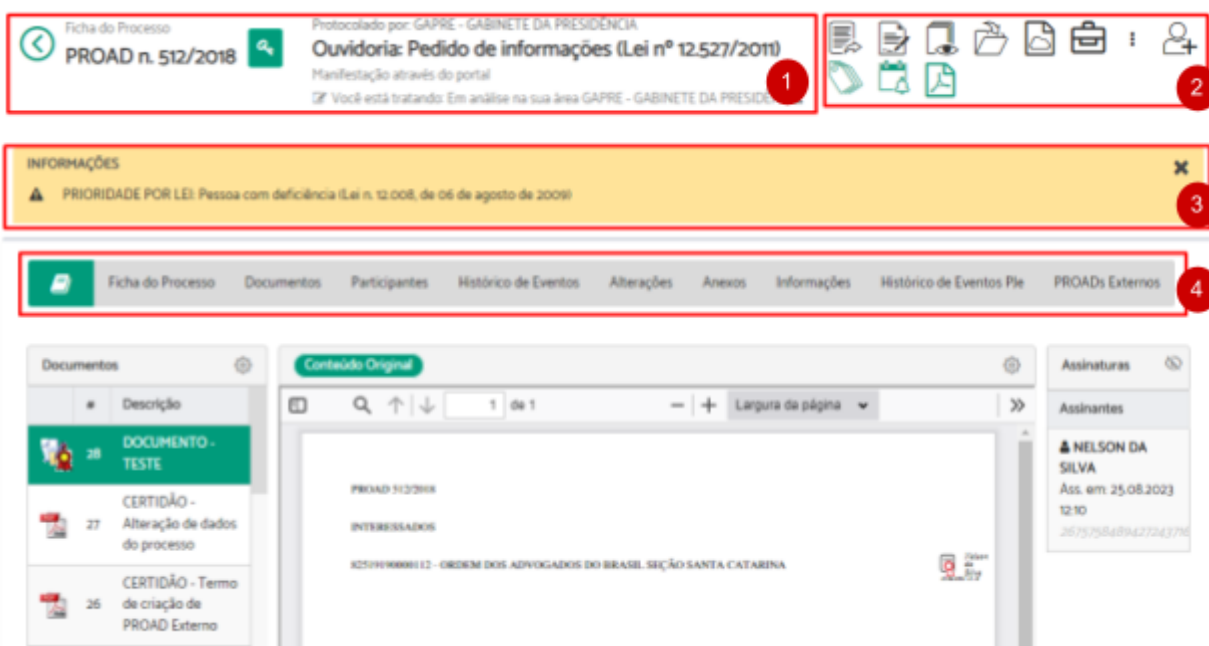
Ficha do Processo
PROAD n. 512/2018

Protocolado por: GAPRE - GABINETE DA PRESIDÊNCIA
Ouvidoria: Pedido de informações (Lei nº 12.527/2011)
Manifestação através do portal
Você está tratando: Em análise na sua área GAPRE - GABINETE DA PRESIDÊ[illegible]

1

2

INFORMAÇÕES
PRIORIDADE POR LEI: Pessoa com deficiência (Lei n. 12.008, de 06 de agosto de 2009)

3

Ficha do Processo | Documentos | Participantes | Histórico de Eventos | Alterações | Anexos | Informações | Histórico de Eventos Ple | PROADs Externos

4

Documentos

| # | Descrição |
|---|---|
| 28 | DOCUMENTO - TESTE |
| 27 | CERTIDÃO - Alteração de dados do processo |
| 26 | CERTIDÃO - Termo de criação de PROAD Externo |

Conteúdo Original

1 de 1

Largura da página

PROAD 512/2018

INTERESSADOS

82519190000112 - ORDEM DOS ADVOGADOS DO BRASIL SEÇÃO SANTA CATARINA

Assinaturas

Assinantes

NELSON DA SILVA
Ass. em: 25.08.2023 12:10
2675758489427243776